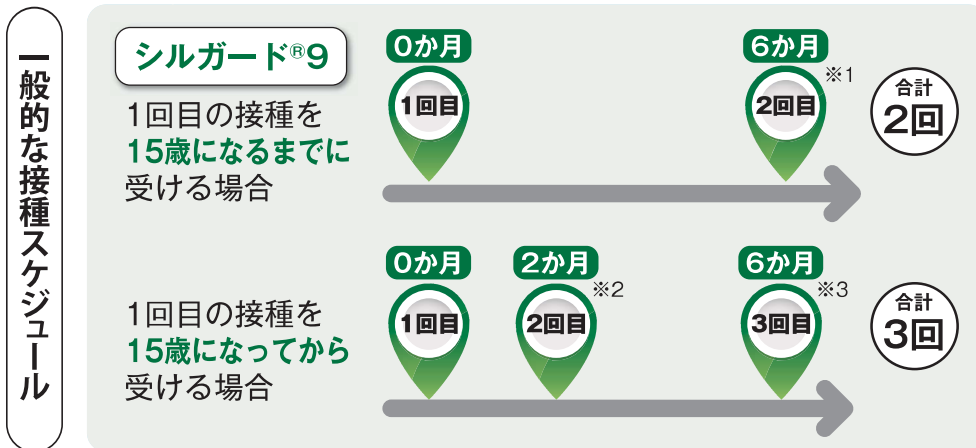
一般的な接種スケジュール

シルガード®9

1回目の接種を15歳になるまでに受ける場合

0か月
1回目

6か月 ※1
2回目

合計
2回

1回目の接種を15歳になってから受ける場合

0か月
1回目

2か月 ※2
2回目

6か月 ※3
3回目

合計
3回